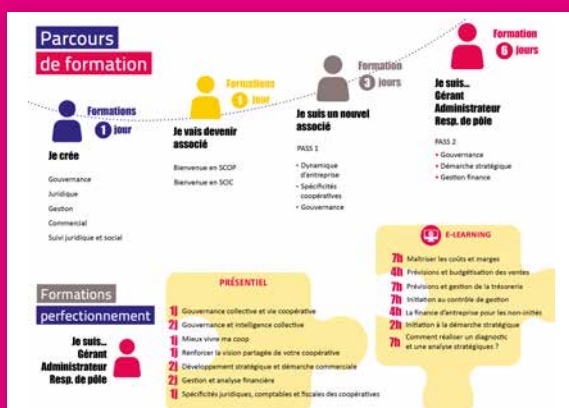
Parcours de formation

Formations 1 jour

Je crée

Gouvernance
Juridique
Gestion
Commercial
Suivi juridique et social

Formations 1 jour

Je vais devenir associé

Bienvenue en SCOP
Bienvenue en SCIC

Formation 3 jours

Je suis un nouvel associé

PASS 1

• Dynamique d'entreprise
• Spécificités coopératives
• Gouvernance

Formation 6 jours

Je suis... Gérant Administrateur Resp. de pôle

PASS 2

• Gouvernance
• Démarche stratégique
• Gestion finance

Formations perfectionnement

Je suis... Gérant Administrateur Resp. de pôle

PRÉSENTIEL

1j Gouvernance collective et vie coopérative
2j Gouvernance et intelligence collective
1j Mieux vivre ma coop
1j Renforcer la vision partagée de votre coopérative
2j Développement stratégique et démarche commerciale
2j Gestion et analyse financière
1j Spécificités juridiques, comptables et fiscales des coopératives

E-LEARNING

7h Maîtriser les coûts et marges
4h Prévisions et budgétisation des ventes
7h Prévisions et gestion de la trésorerie
7h Initiation au contrôle de gestion
4h La finance d'entreprise pour les non-initiés
2h Initiation à la démarche stratégique
7h Comment réaliser un diagnostic et une analyse stratégiques ?